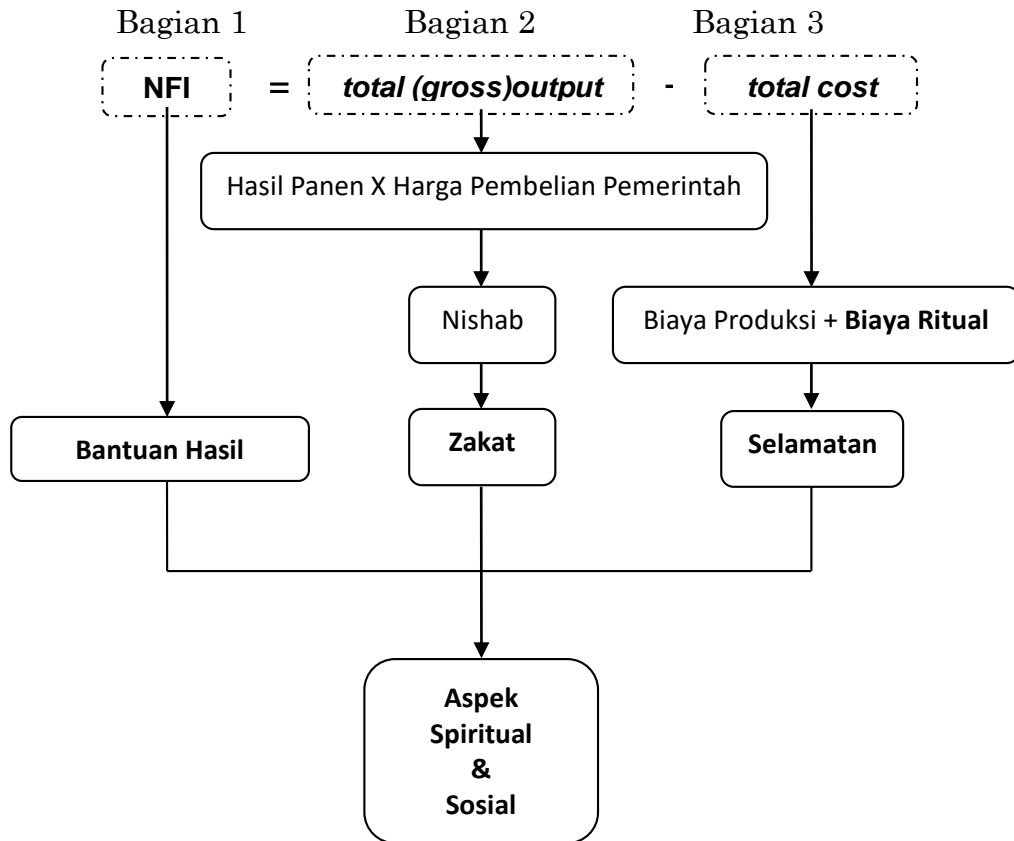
Bagian 1 Bagian 2 Bagian 3

NFI = total (gross)output - total cost

Hasil Panen X Harga Pembelian Pemerintah

Nishab

Biaya Produksi + Biaya Ritual

Bantuan Hasil

Zakat

Selamatan

Aspek Spiritual & Sosial